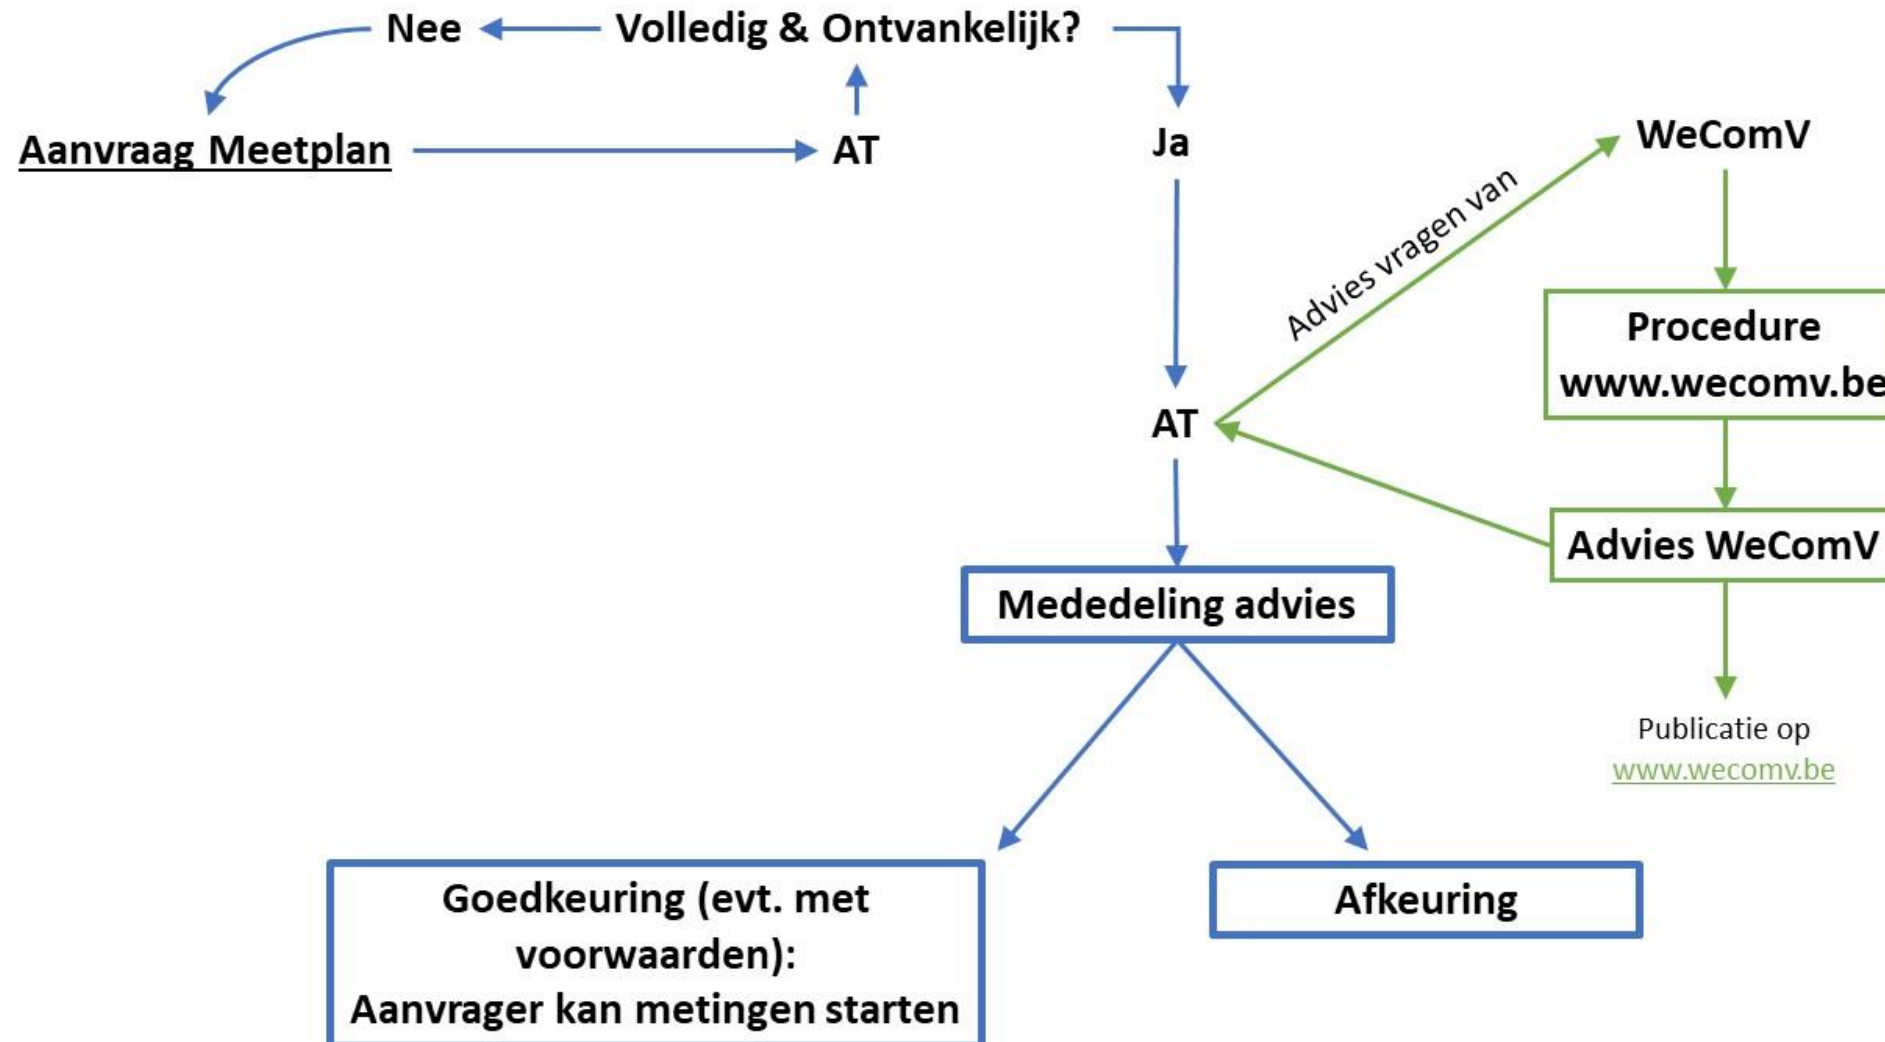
Nee

Volledig & Ontvankelijk?

Aanvraag Meetplan

AT

Ja

WeComV

Advies vragen van

Procedure www.wecomv.be

AT

Advies WeComV

Mededeling advies

Publicatie op www.wecomv.be

Goedkeuring (evt. met voorwaarden): Aanvrager kan metingen starten

Afkeuring